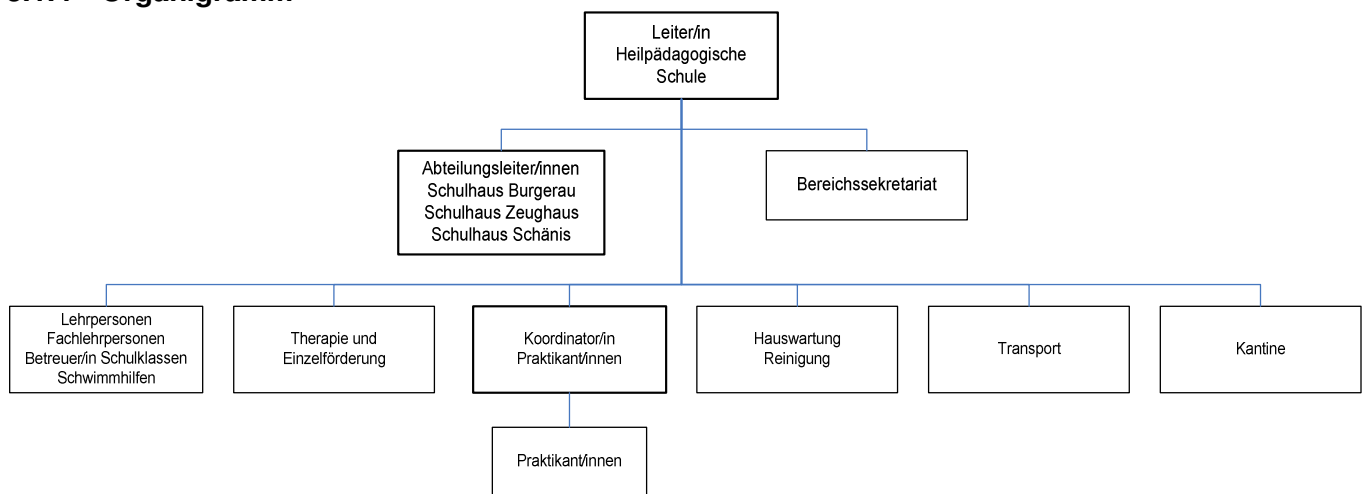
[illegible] Organigramm

Leiter/in
Heilpädagogische
Schule

Abteilungsleiter/innen
Schulhaus Burgerau
Schulhaus Zeughaus
Schulhaus Schänis

Bereichssekretariat

Lehrpersonen
Fachlehrpersonen
Betreuer/in Schulklassen
Schwimmhilfen

Therapie und
Einzelförderung

Koordinator/in
Praktikant/innen

Hauswartung
Reinigung

Transport

Kantine

Praktikant/innen